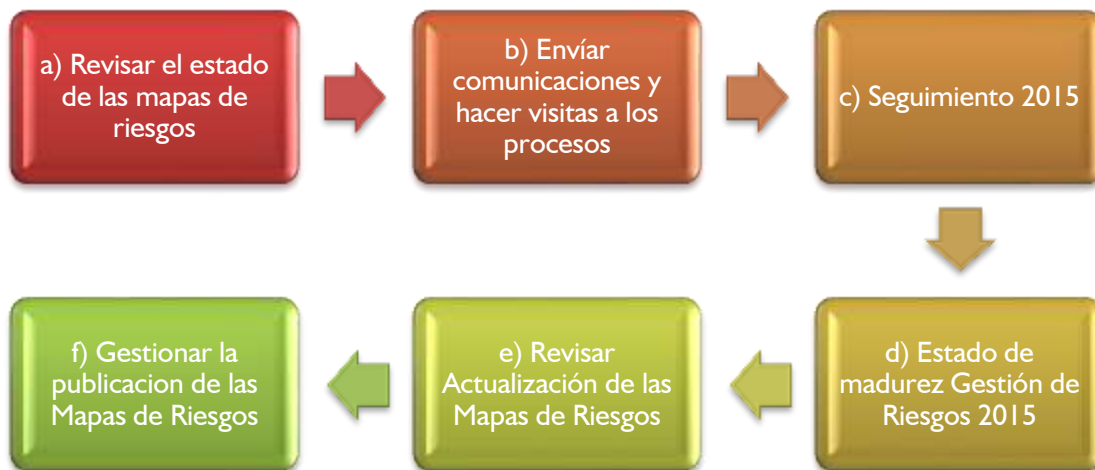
a) Revisar el estado de las mapas de riesgos

b) Envíar comunicaciones y hacer visitas a los procesos

c) Seguimiento 2015

d) Estado de madurez Gestión de Riesgos 2015

e) Revisar Actualización de las Mapas de Riesgos

f) Gestionar la publicacion de las Mapas de Riesgos